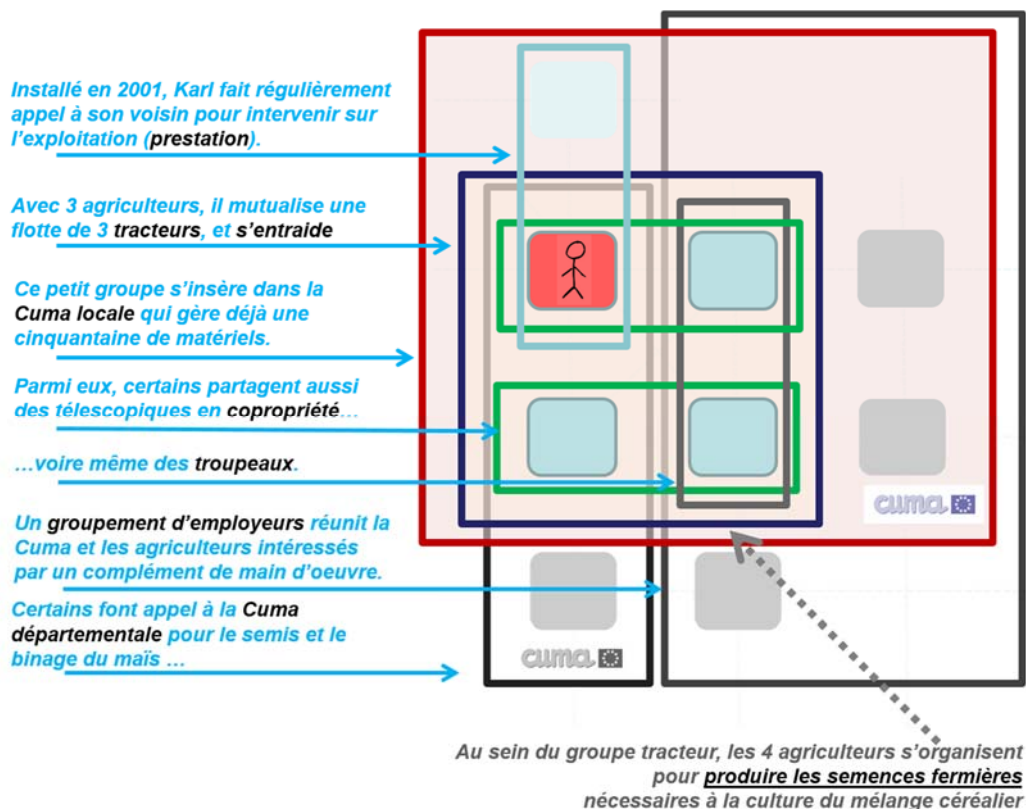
Installé en 2001, Karl fait régulièrement appel à son voisin pour intervenir sur l'exploitation (prestation).

Avec 3 agriculteurs, il mutualise une flotte de 3 tracteurs, et s'entraide

Ce petit groupe s'insère dans la Cuma locale qui gère déjà une cinquantaine de matériels.

Parmi eux, certains partagent aussi des télescopiques en copropriété…

…voire même des troupeaux.

Un groupement d'employeurs réunit la Cuma et les agriculteurs intéressés par un complément de main d'oeuvre.

Certains font appel à la Cuma départementale pour le semis et le binage du maïs …

cuma

cuma

Au sein du groupe tracteur, les 4 agriculteurs s'organisent pour produire les semences fermières nécessaires à la culture du mélange céréalier